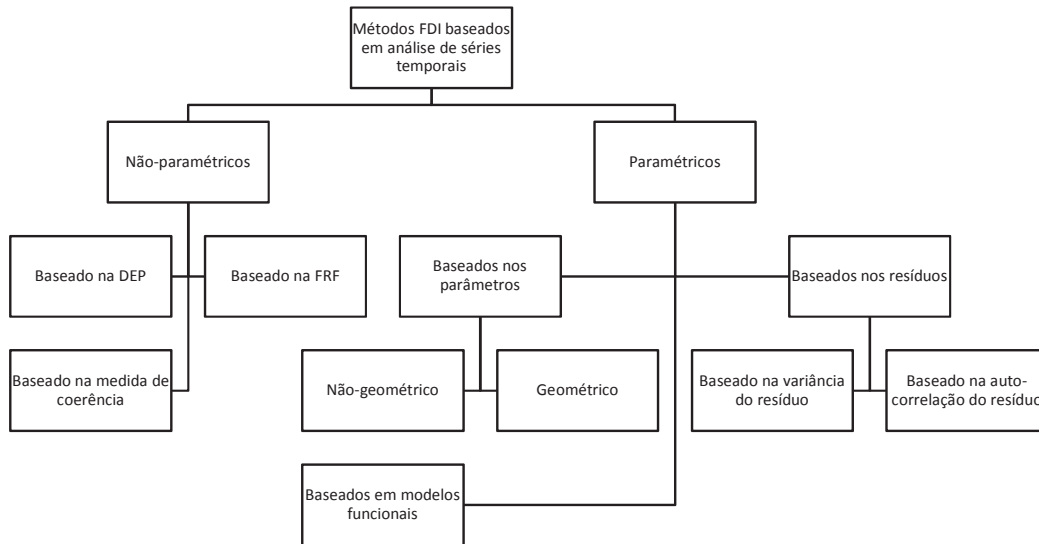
Métodos FDI baseados em análise de séries temporais

Não-paramétricos

Paramétricos

Baseado na DEP

Baseado na FRF

Baseado na medida de coerência

Baseados nos parâmetros

Baseados nos resíduos

Não-geométrico

Geométrico

Baseado na variância do resíduo

Baseado na autocorrelação do resídu

Baseados em modelos funcionais